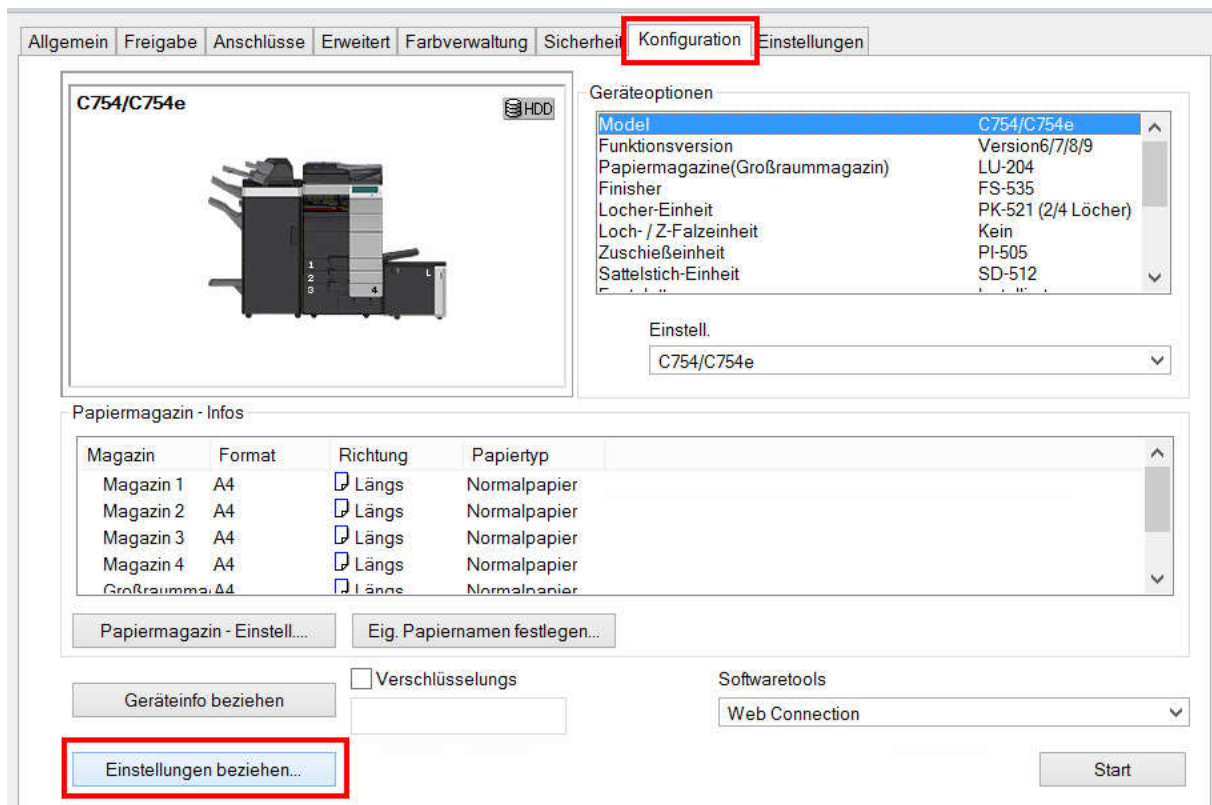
Allgemein | Freigabe | Anschlüsse | Erweitert | Farbverwaltung | Sicherheit | Konfiguration | Einstellungen

C754/C754e

HDD

1
2
3
4
L

Geräteoptionen

| | |
|---|---|
| Model | C754/C754e |
| Funktionsversion | Version6/7/8/9 |
| Papiermagazine(Großraummagazin) | LU-204 |
| Finisher | FS-535 |
| Locher-Einheit | PK-521 (2/4 Löcher) |
| Loch- / Z-Falzeinheit | Kein |
| Zuschießeinheit | PI-505 |
| Sattelstich-Einheit | SD-512 |
| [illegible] | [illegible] |

Einstell.

C754/C754e

Papiermagazin - Infos

| Magazin | Format | Richtung | Papiertyp |
|---|---|---|---|
| Magazin 1 | A4 | Längs | Normalpapier |
| Magazin 2 | A4 | Längs | Normalpapier |
| Magazin 3 | A4 | Längs | Normalpapier |
| Magazin 4 | A4 | Längs | Normalpapier |
| Großraumma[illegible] | A4 | Längs | Normalpapier |

Papiermagazin - Einstell....

Eig. Papiernamen festlegen...

Geräteinfo beziehen

Verschlüsselungs

Softwaretools

Web Connection

Einstellungen beziehen...

Start